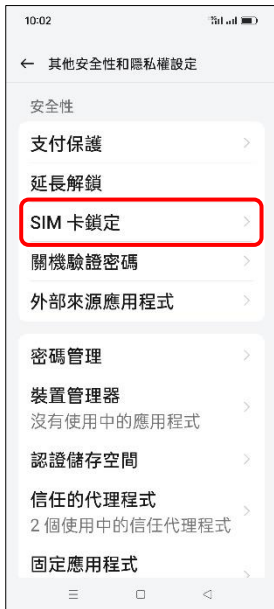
10:02

← 其他安全性和隱私權設定

安全性

支付保護

延長解鎖

SIM 卡鎖定

關機驗證密碼

外部來源應用程式

密碼管理

裝置管理器
沒有使用中的應用程式

認證儲存空間

信任的代理程式
2 個使用中的信任代理程式

固定應用程式